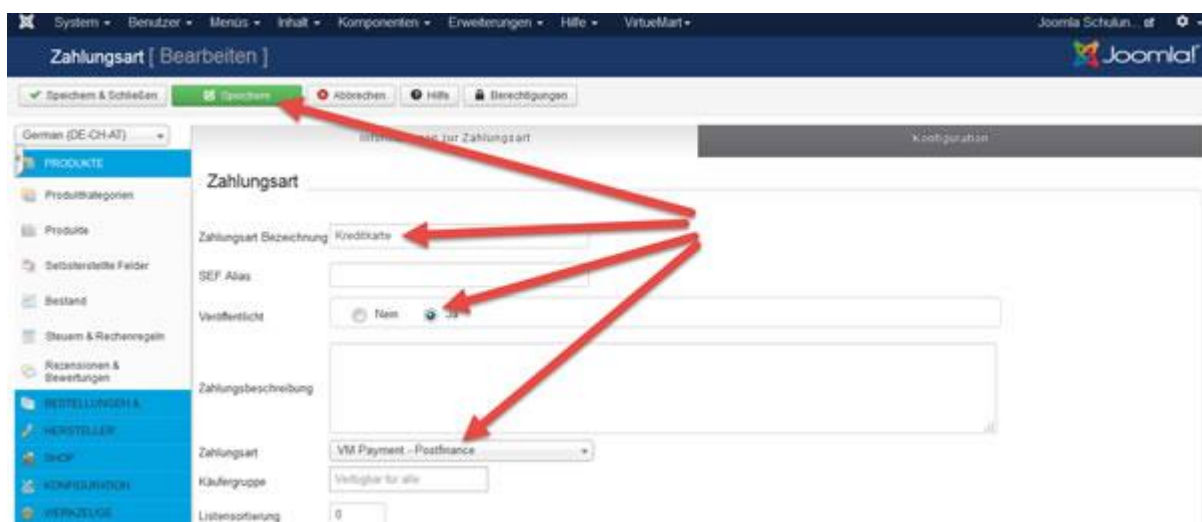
System ▾ Benutzer ▾ Menüs ▾ Inhalt ▾ Komponenten ▾ Erweiterungen ▾ Hilfe ▾ VirtueMart ▾ Joomla Schulun... ⚙ ▾

Zahlungsart [ Bearbeiten ]

Joomla!

Speichern & Schließen | Speichern | Abbrechen | Hilfe | Berechtigungen

German (DE-CH-AT)

PRODUKTE
Produktkategorien
Produkte
Selbsterstellte Felder
Bestand
Steuern & Rechenregeln
Rezensionen & Bewertungen
BESTELLUNGEN &
HERSTELLER
SHOP
KONFIGURATION
WERKZEUGE

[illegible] zur Zahlungsart | Konfiguration

Zahlungsart

Zahlungsart Bezeichnung Kreditkarte

SEF Alias

Veröffentlicht Nein Ja

Zahlungsbeschreibung

Zahlungsart VM Payment - Postfinance

Käufergruppe Verfügbar für alle

Listensortierung 0